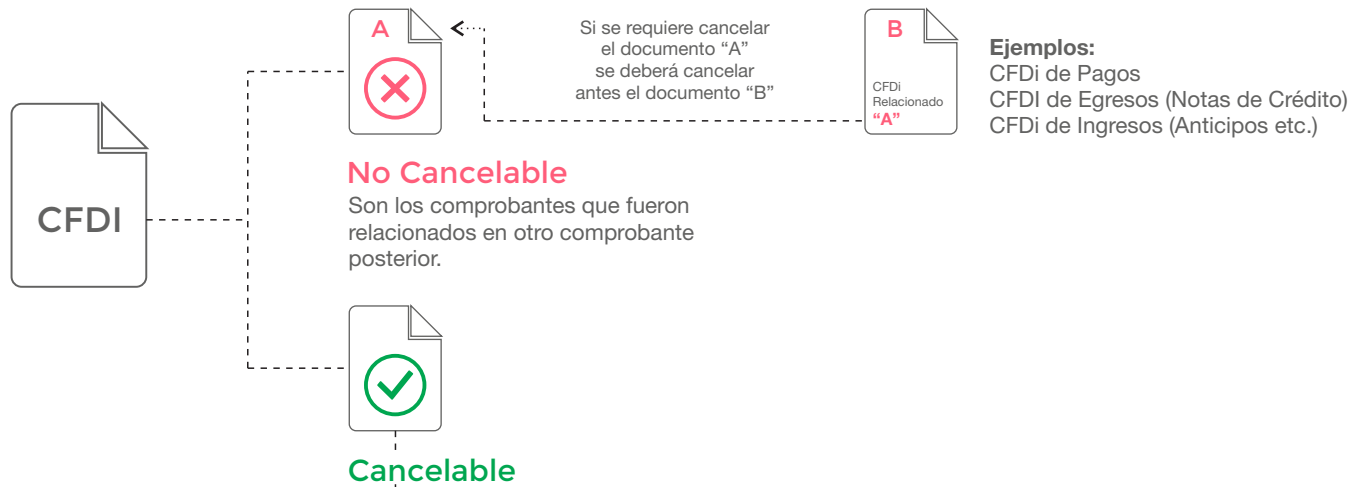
CFDI

A

Si se requiere cancelar el documento “A” se deberá cancelar antes el documento “B”

B

CFDi Relacionado “A”

Ejemplos:
CFDi de Pagos
CFDI de Egresos (Notas de Crédito)
CFDi de Ingresos (Anticipos etc.)

No Cancelable
Son los comprobantes que fueron relacionados en otro comprobante posterior.

Cancelable